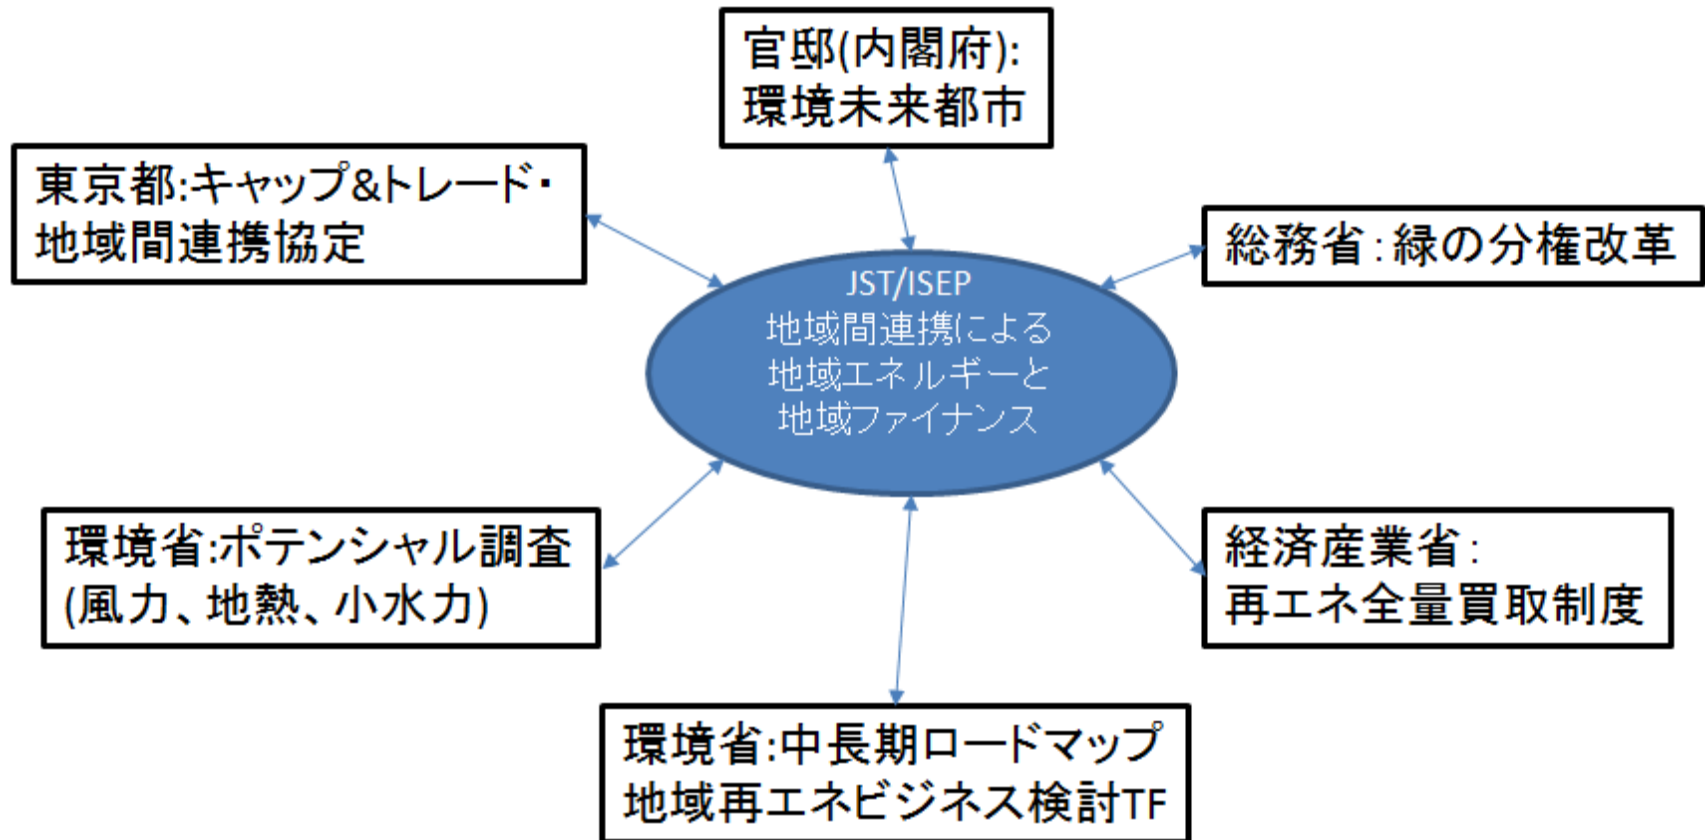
官邸(内閣府):
環境未来都市

東京都:キャップ&トレード・
地域間連携協定

総務省:緑の分権改革

JST/ISEP
地域間連携による
地域エネルギーと
地域ファイナンス

環境省:ポテンシャル調査
(風力、地熱、小水力)

経済産業省:
再エネ全量買取制度

環境省:中長期ロードマップ
地域再エネビジネス検討TF